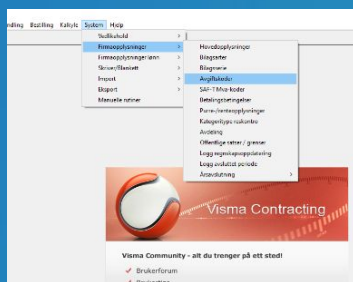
ndling Bestilling Kalkyle System Hjelp

Skriveoppsett
Firmaopplysninger
Firmaopplysninger lønn
Skriver/Blankett
Import
Eksport
Manuelle rutiner

Hovedopplysninger
Bilagsarter
Bilagsserie
Avgiftskoder
SAF-T Mva-koder
Betalingsbetingelser
Purre-/renteopplysninger
Kategorityps rabattre
Avdeling
Offentlige satser / grenser
Logg regnskapsoppdatering
Logg avsluttet periode
Årsavslutning

Visma Contracting

Visma Community - alt du trenger på ett sted!
Brukerforum
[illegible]